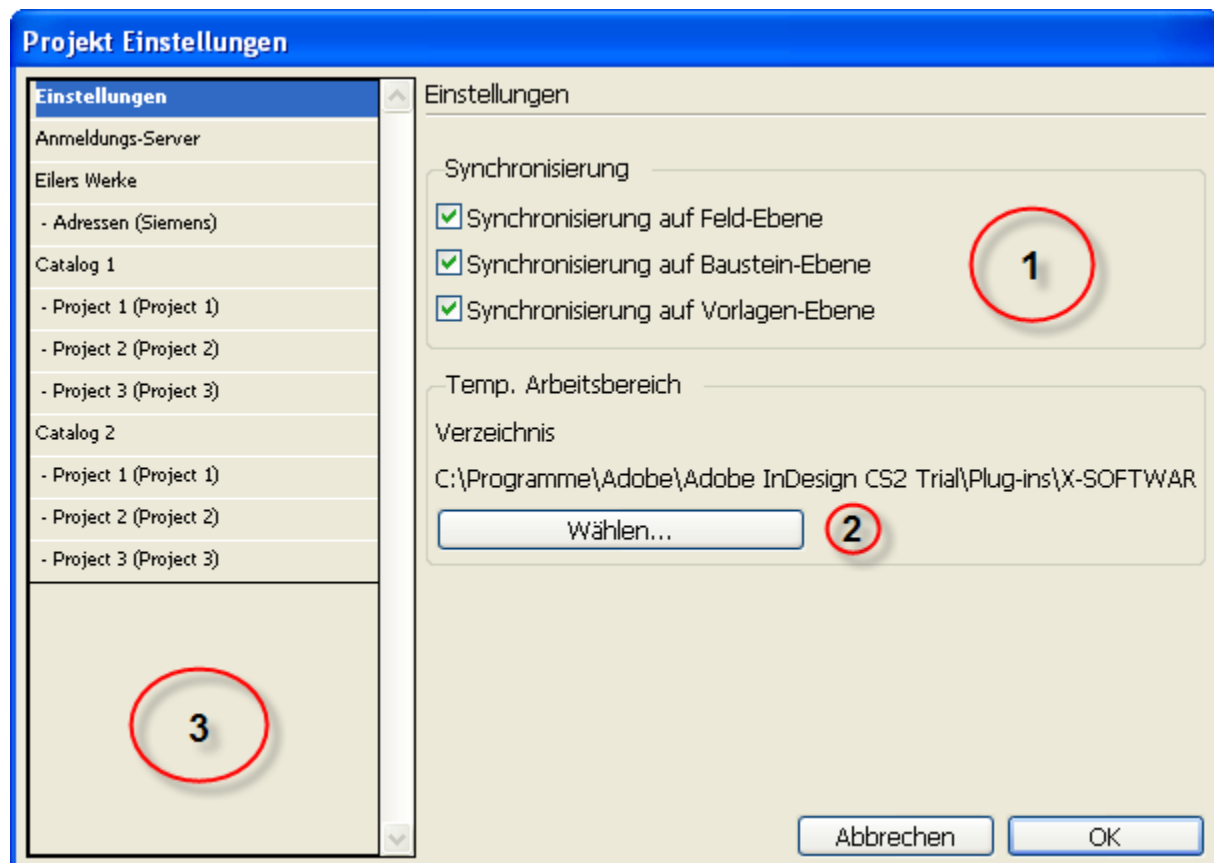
Projekt Einstellungen

Einstellungen
Anmeldungs-Server
Eilers Werke
- Adressen (Siemens)
Catalog 1
- Project 1 (Project 1)
- Project 2 (Project 2)
- Project 3 (Project 3)
Catalog 2
- Project 1 (Project 1)
- Project 2 (Project 2)
- Project 3 (Project 3)

3

Einstellungen

Synchronisierung
Synchronisierung auf Feld-Ebene
Synchronisierung auf Baustein-Ebene
Synchronisierung auf Vorlagen-Ebene

1

Temp. Arbeitsbereich
Verzeichnis
C:\Programme\Adobe\Adobe InDesign CS2 Trial\Plug-ins\X-SOFTWAR
Wählen...

2

Abbrechen
OK